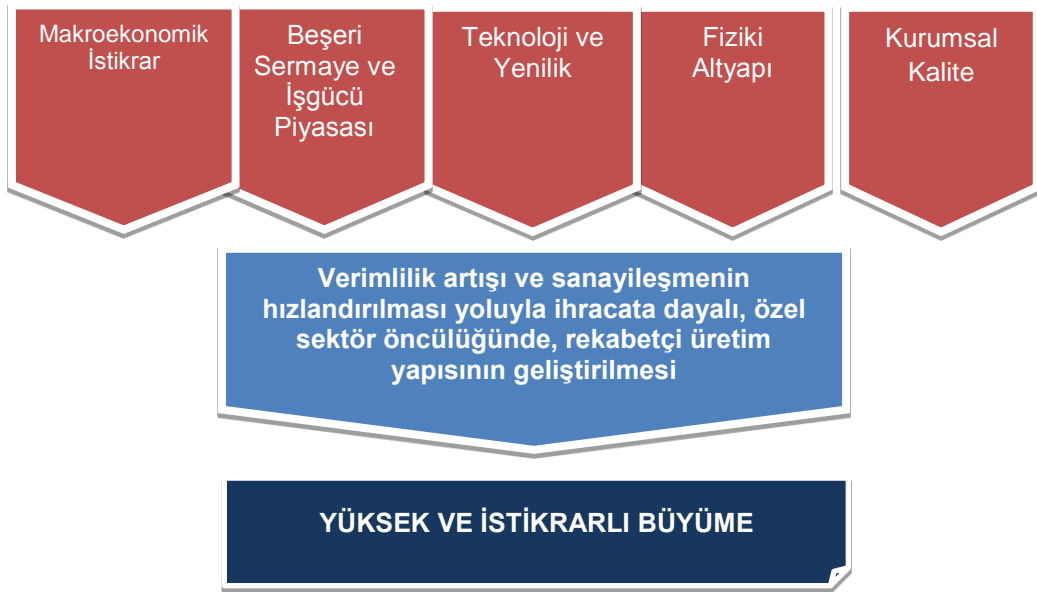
Makroekonomik İstikrar

Beşeri Sermaye ve İşgücü Piyasası

Teknoloji ve Yenilik

Fiziki Altyapı

Kurumsal Kalite

Verimlilik artışı ve sanayileşmenin hızlandırılması yoluyla ihracata dayalı, özel sektör öncülüğünde, rekabetçi üretim yapısının geliştirilmesi

YÜKSEK VE İSTİKRARLI BÜYÜME